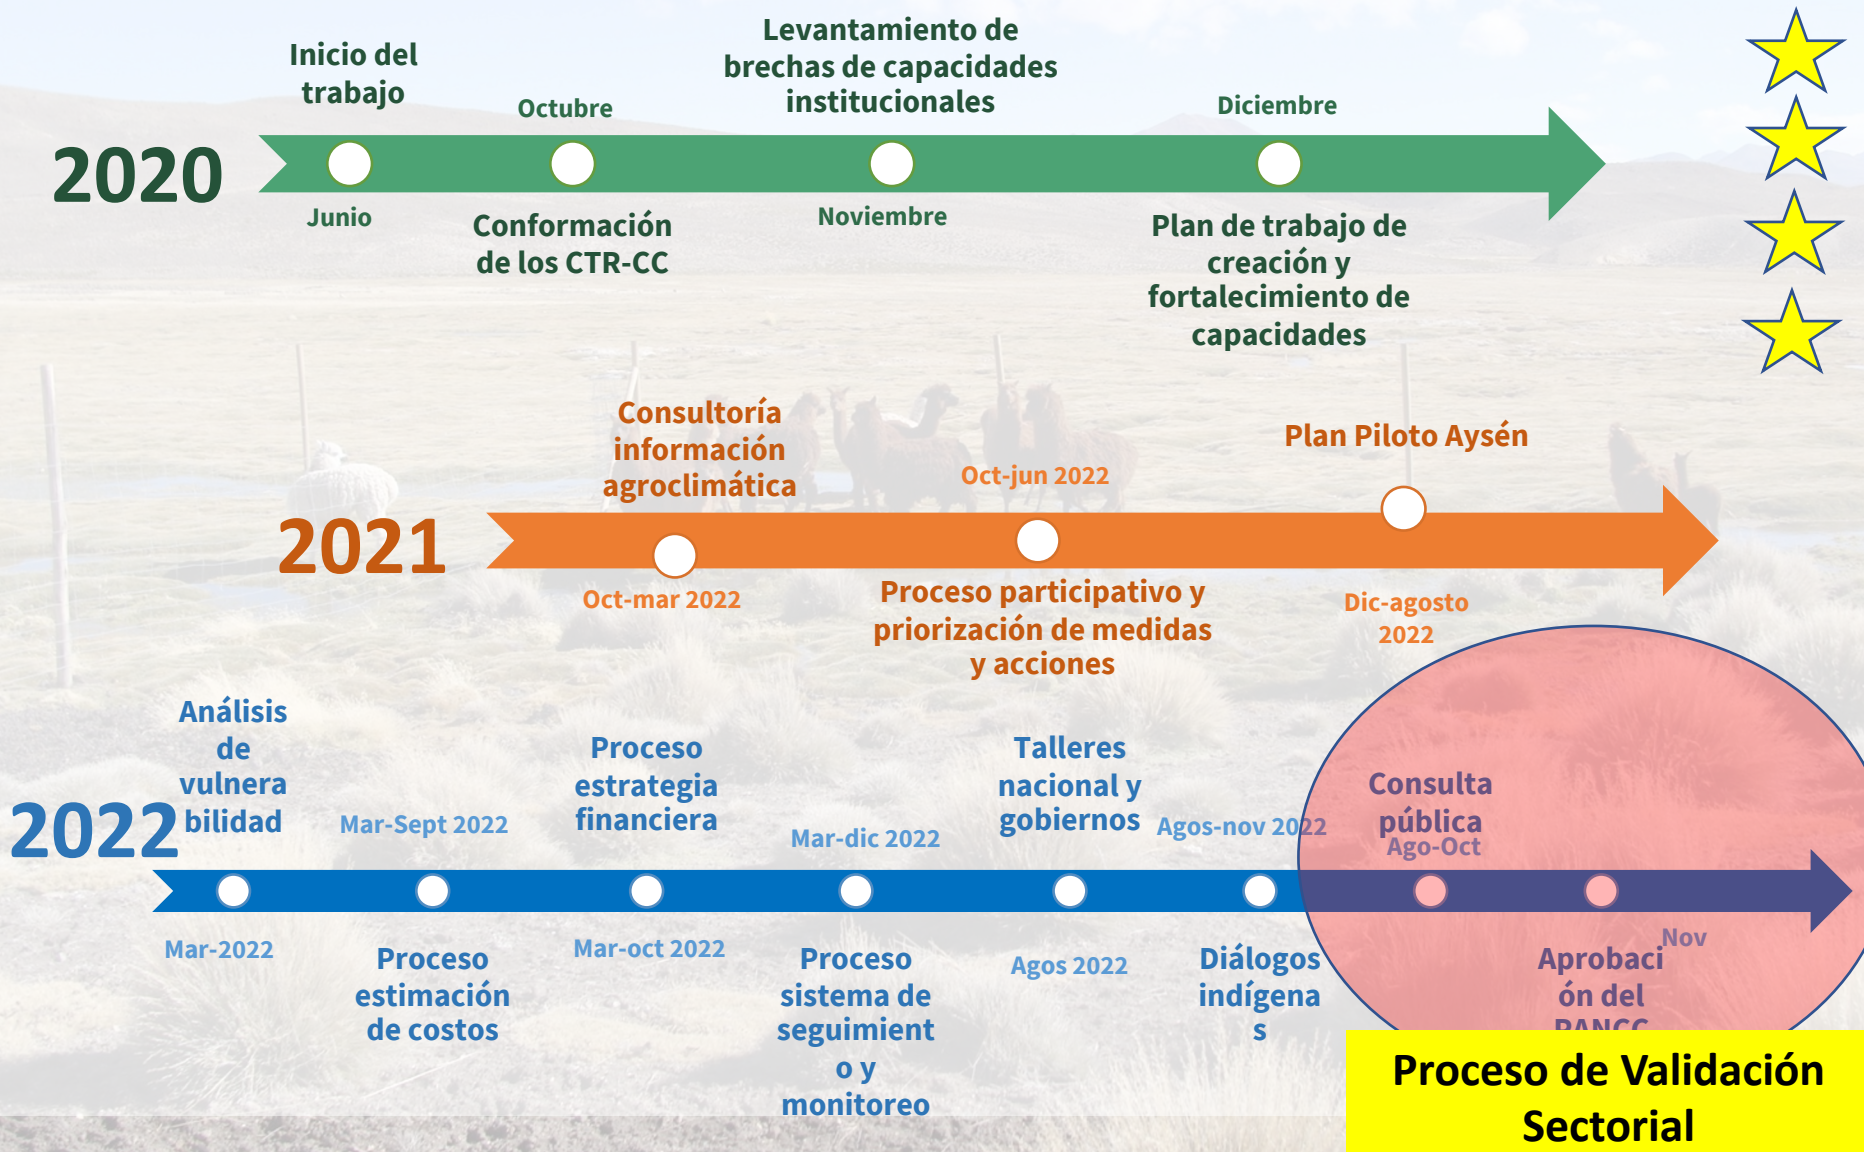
Inicio del trabajo

Octubre

Levantamiento de brechas de capacidades institucionales

Diciembre

2020

Junio

Conformación de los CTR-CC

Noviembre

Plan de trabajo de creación y fortalecimiento de capacidades

Consultoría información agroclimática

Plan Piloto Aysén

Oct-jun 2022

2021

Oct-mar 2022

Proceso participativo y priorización de medidas y acciones

Dic-agosto 2022

Análisis de vulnerabilidad

Proceso estrategia financiera

Talleres nacional y gobiernos

Consulta pública

2022

Mar-Sept 2022

Mar-dic 2022

Agos-nov 2022

Ago-Oct

Mar-2022

Proceso estimación de costos

Mar-oct 2022

Proceso sistema de seguimiento y monitoreo

Agos 2022

Diálogos indígenas

Nov

Aprobación del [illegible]

Proceso de Validación Sectorial